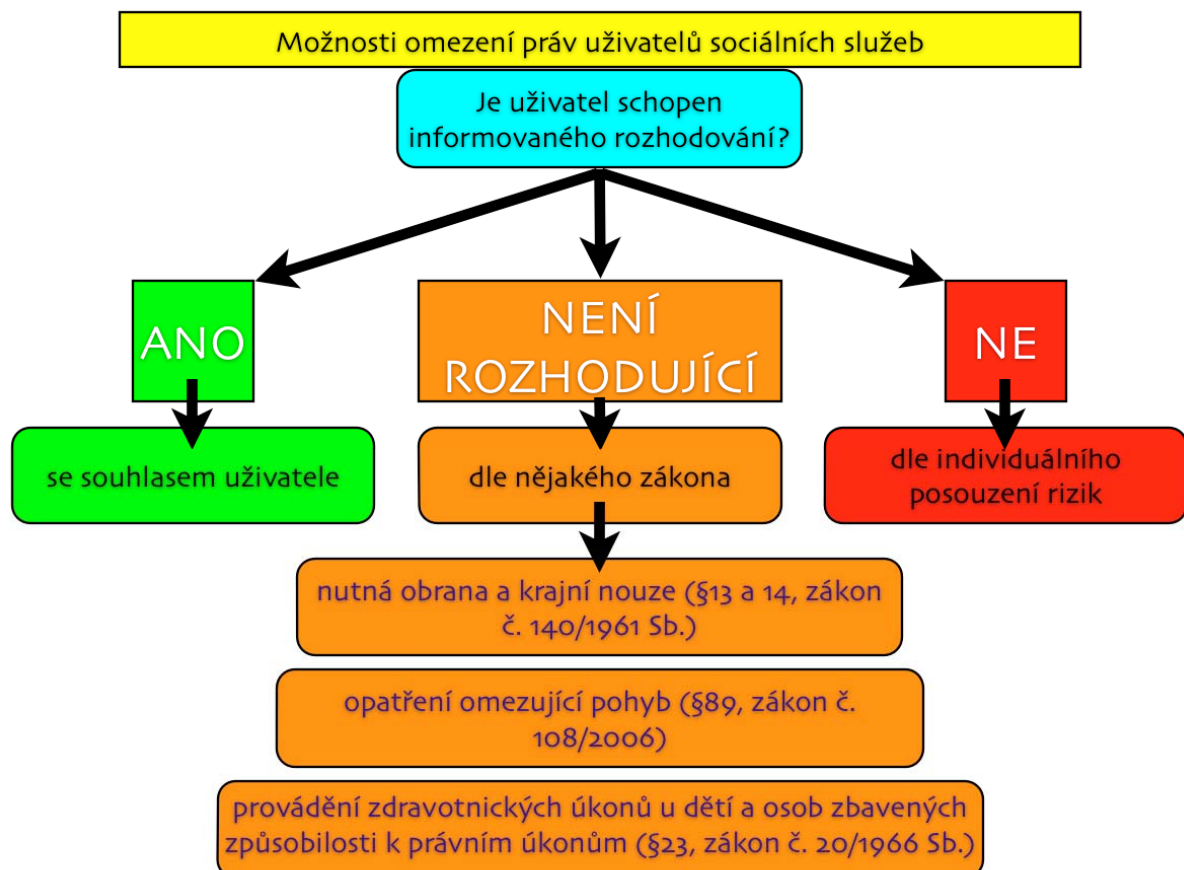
Možnosti omezení práv uživatelů sociálních služeb

Je uživatel schopen informovaného rozhodování?

ANO

NENÍ ROZHODUJÍCÍ

NE

se souhlasem uživatele

dle nějakého zákona

dle individuálního posouzení rizik

nutná obrana a krajní nouze (§13 a 14, zákon č. 140/1961 Sb.)

opatření omezující pohyb (§89, zákon č. 108/2006)

provádění zdravotnických úkonů u dětí a osob zbavených způsobilosti k právním úkonům (§23, zákon č. 20/1966 Sb.)